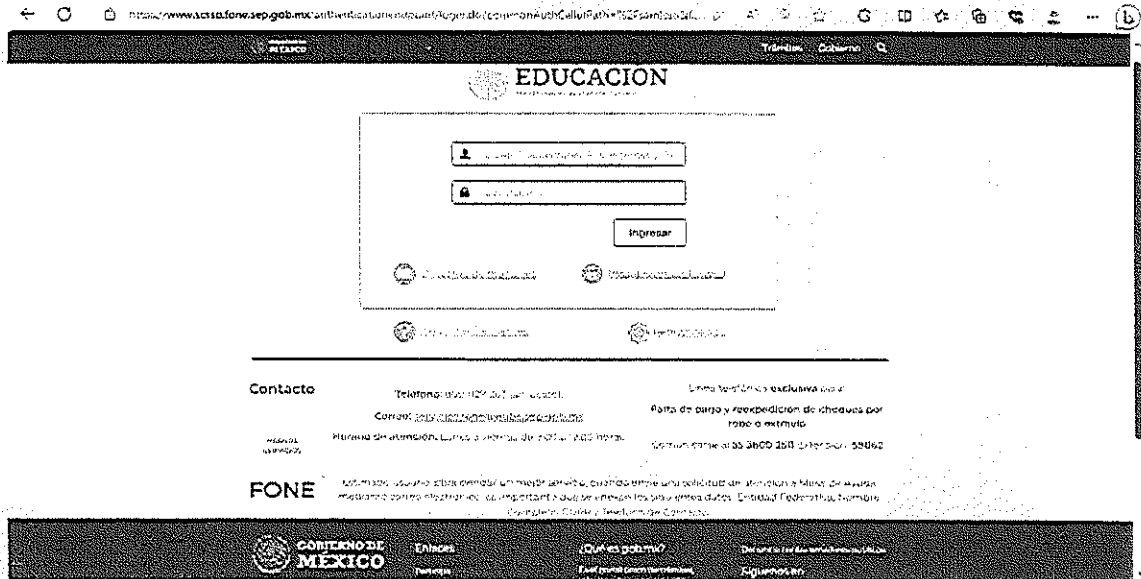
https://www.sctso.fone.sep.gob.mx/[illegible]

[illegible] MÉXICO

Trámites Gobierno

EDUCACION

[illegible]

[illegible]

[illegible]

Ingresar

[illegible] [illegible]

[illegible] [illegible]

Contacto

Teléfono: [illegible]

Correo: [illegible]

Horario de atención: Lunes a viernes de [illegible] horas.

Línea telefónica exclusiva para:

Falta de pago y reexpedición de cheques por robo o extravío

Comunicarse al 55 3600 2511 extensión 59862

FONE

Estimado usuario, a fin de brindar un mejor servicio, cuando envíe una solicitud de atención a Mesa de Ayuda mediante correo electrónico, es importante que se integren los siguientes datos: Entidad Federativa, Nombre Completo, CURP y Teléfono de Contacto.

GOBIERNO DE MÉXICO

Enlaces

Participa

¿Qué es gob.mx?

Es el portal único de trámites,

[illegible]

Síguenos en